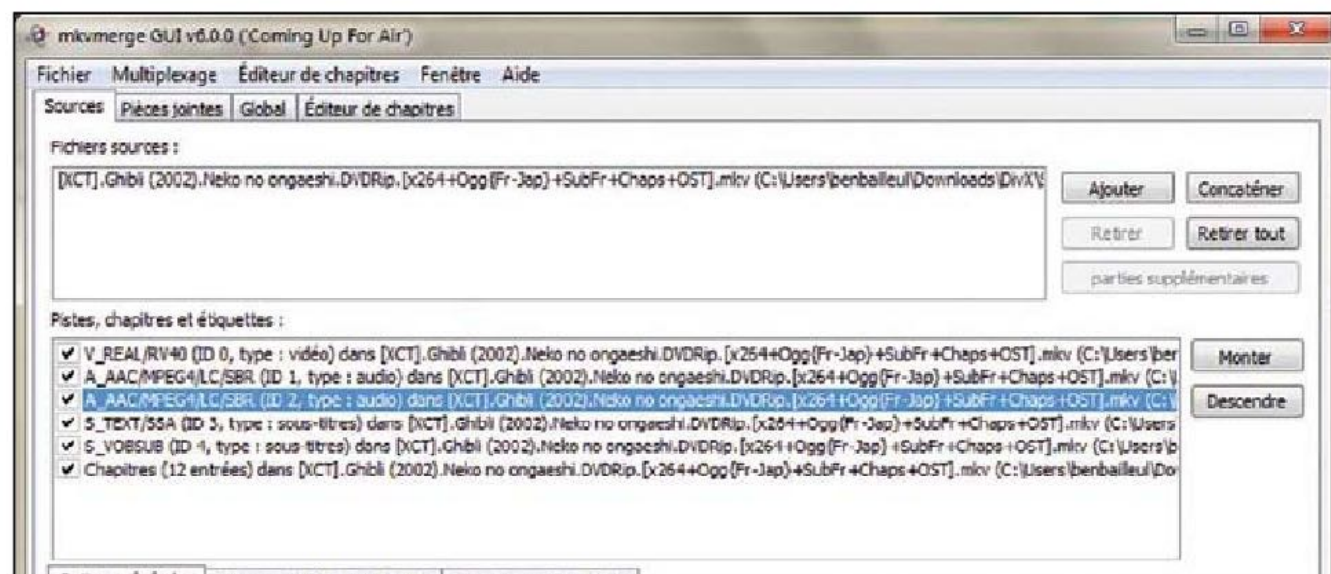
mkvmerge GUI v6.0.0 ('Coming Up For Air')

Fichier Multiplexage Éditeur de chapitres Fenêtre Aide

Sources Pièces jointes Global Éditeur de chapitres

Fichiers sources :

[XCT].Ghibli (2002).Neko no ongaeshi.DVDRip.[x264+Ogg(Fr-Jap)+SubFr+Chaps+OST].mkv (C:\Users\benbailleul\Downloads\DivX\

Ajouter Concaténer

Retirer Retirer tout

parties supplémentaires

Pistes, chapitres et étiquettes :

✔ V_REAL/RV40 (ID 0, type : vidéo) dans [XCT].Ghibli (2002).Neko no ongaeshi.DVDRip.[x264+Ogg(Fr-Jap)+SubFr+Chaps+OST].mkv (C:\Users\ber

✔ A_AAC/MPEG4/LC/SBR (ID 1, type : audio) dans [XCT].Ghibli (2002).Neko no ongaeshi.DVDRip.[x264+Ogg(Fr-Jap)+SubFr+Chaps+OST].mkv (C:\

✔ A_AAC/MPEG4/LC/SBR (ID 2, type : audio) dans [XCT].Ghibli (2002).Neko no ongaeshi.DVDRip.[x264+Ogg(Fr-Jap)+SubFr+Chaps+OST].mkv (C:\

✔ S_TEXT/SSA (ID 3, type : sous-titres) dans [XCT].Ghibli (2002).Neko no ongaeshi.DVDRip.[x264+Ogg(Fr-Jap)+SubFr+Chaps+OST].mkv (C:\Users

✔ S_VOBSUB (ID 4, type : sous-titres) dans [XCT].Ghibli (2002).Neko no ongaeshi.DVDRip.[x264+Ogg(Fr-Jap)+SubFr+Chaps+OST].mkv (C:\Users\b

✔ Chapitres (12 entrées) dans [XCT].Ghibli (2002).Neko no ongaeshi.DVDRip.[x264+Ogg(Fr-Jap)+SubFr+Chaps+OST].mkv (C:\Users\benbailleul\Do

Monter

Descendre

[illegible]